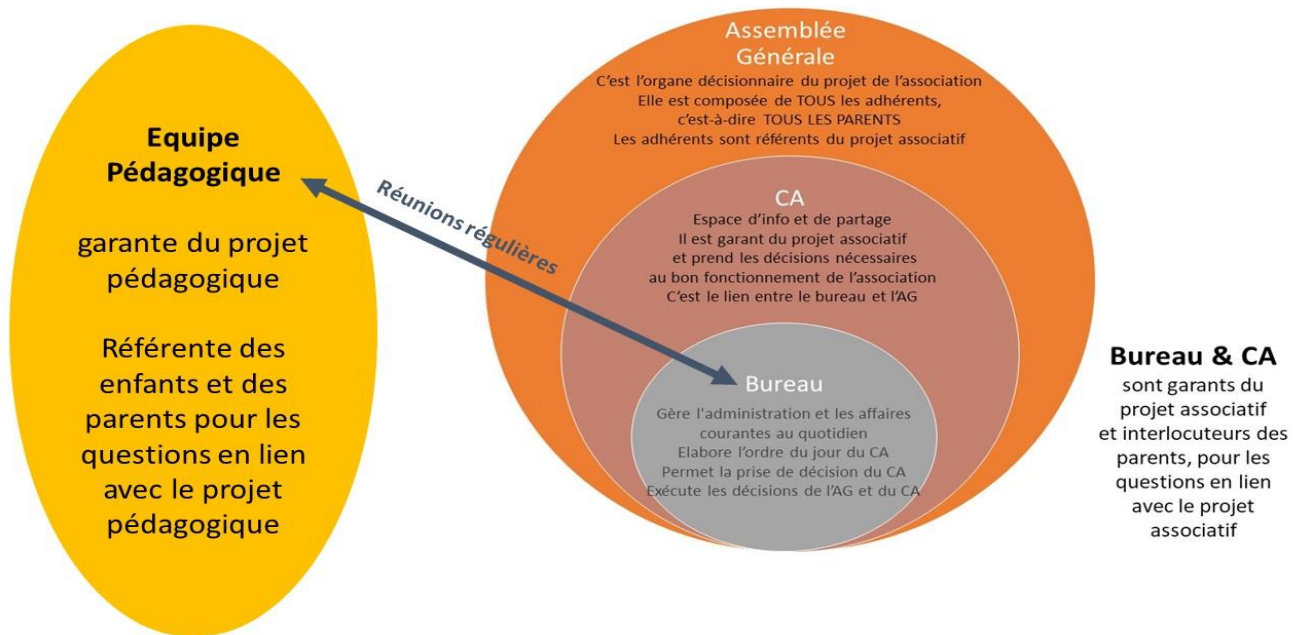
Equipe Pédagogique

garante du projet pédagogique

Référente des enfants et des parents pour les questions en lien avec le projet pédagogique

Réunions régulières

Assemblée Générale

C'est l'organe décisionnaire du projet de l'association
Elle est composée de TOUS les adhérents, c'est-à-dire TOUS LES PARENTS
Les adhérents sont référents du projet associatif

CA

Espace d'info et de partage
Il est garant du projet associatif et prend les décisions nécessaires au bon fonctionnement de l'association
C'est le lien entre le bureau et l'AG

Bureau

Gère l'administration et les affaires courantes au quotidien
Elabore l'ordre du jour du CA
Permet la prise de décision du CA
Exécute les décisions de l'AG et du CA

Bureau & CA

sont garants du projet associatif et interlocuteurs des parents, pour les questions en lien avec le projet associatif